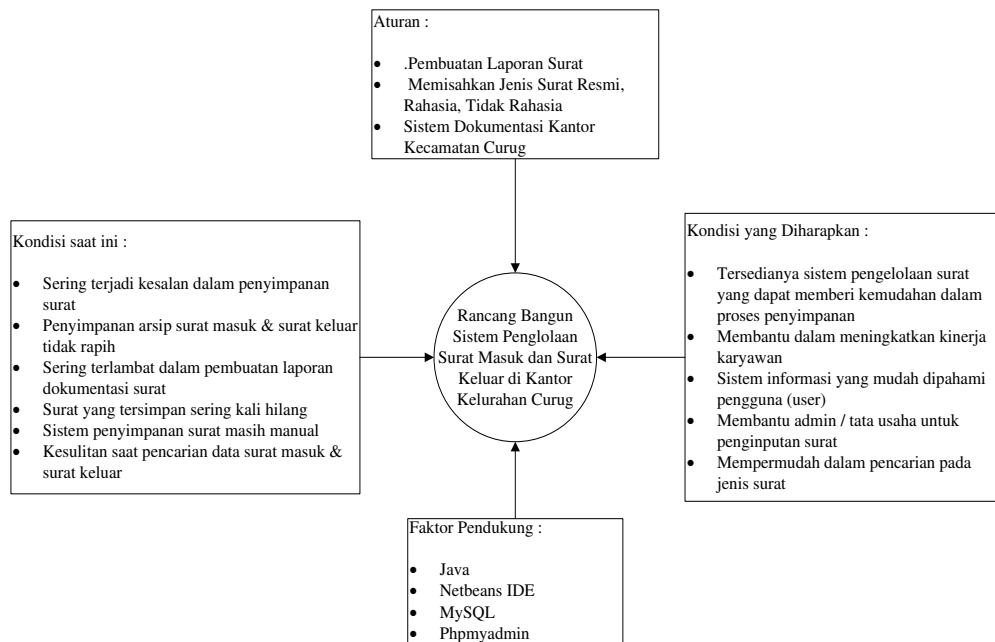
Aturan :

- .Pembuatan Laporan Surat
- Memisahkan Jenis Surat Resmi, Rahasia, Tidak Rahasia
- Sistem Dokumentasi Kantor Kecamatan Curug

Kondisi saat ini :

- Sering terjadi kesalan dalam penyimpanan surat
- Penyimpanan arsip surat masuk & surat keluar tidak rapih
- Sering terlambat dalam pembuatan laporan dokumentasi surat
- Surat yang tersimpan sering kali hilang
- Sistem penyimpanan surat masih manual
- Kesulitan saat pencarian data surat masuk & surat keluar

Rancang Bangun Sistem Penglolaan Surat Masuk dan Surat Keluar di Kantor Kelurahan Curug

Kondisi yang Diharapkan :

- Tersedianya sistem pengelolaan surat yang dapat memberi kemudahan dalam proses penyimpanan
- Membantu dalam meningkatkan kinerja karyawan
- Sistem informasi yang mudah dipahami pengguna (user)
- Membantu admin / tata usaha untuk penginputan surat
- Mempermudah dalam pencarian pada jenis surat

Faktor Pendukung :

- Java
- Netbeans IDE
- MySQL
- Phpmyadmin